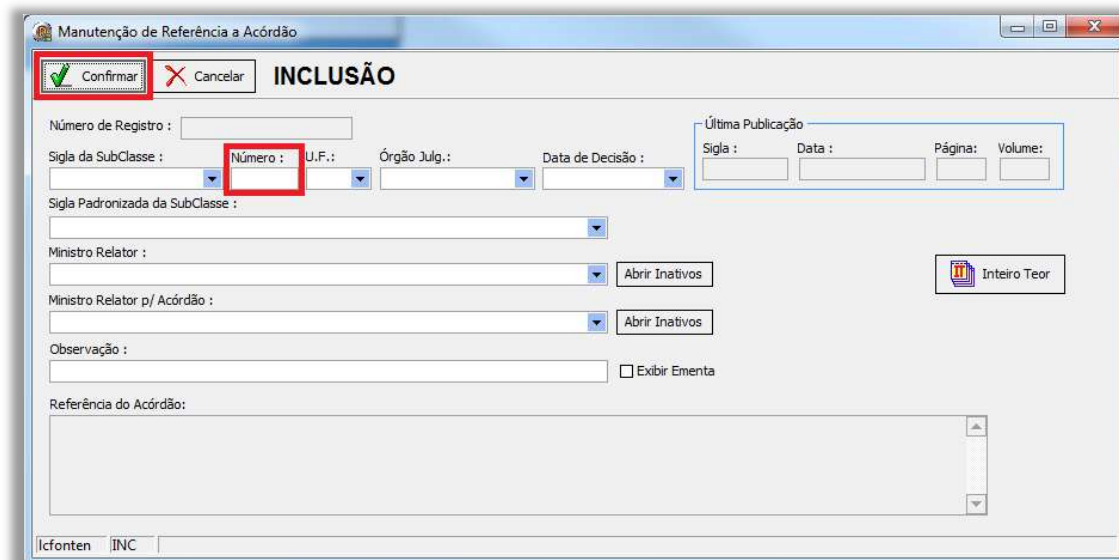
Manutenção de Referência a Acórdão

Confirmar
Cancelar
INCLUSÃO

Número de Registro :

Última Publicação
Sigla :
Data :
Página:
Volume:

Sigla da SubClasse :
Número :
U.F.:
Órgão Julg.:
Data de Decisão :

Sigla Padronizada da SubClasse :

Ministro Relator :
Abrir Inativos

Inteiro Teor

Ministro Relator p/ Acórdão :
Abrir Inativos

Observação :
Exibir Ementa

Referência do Acórdão:

Icfonten INC